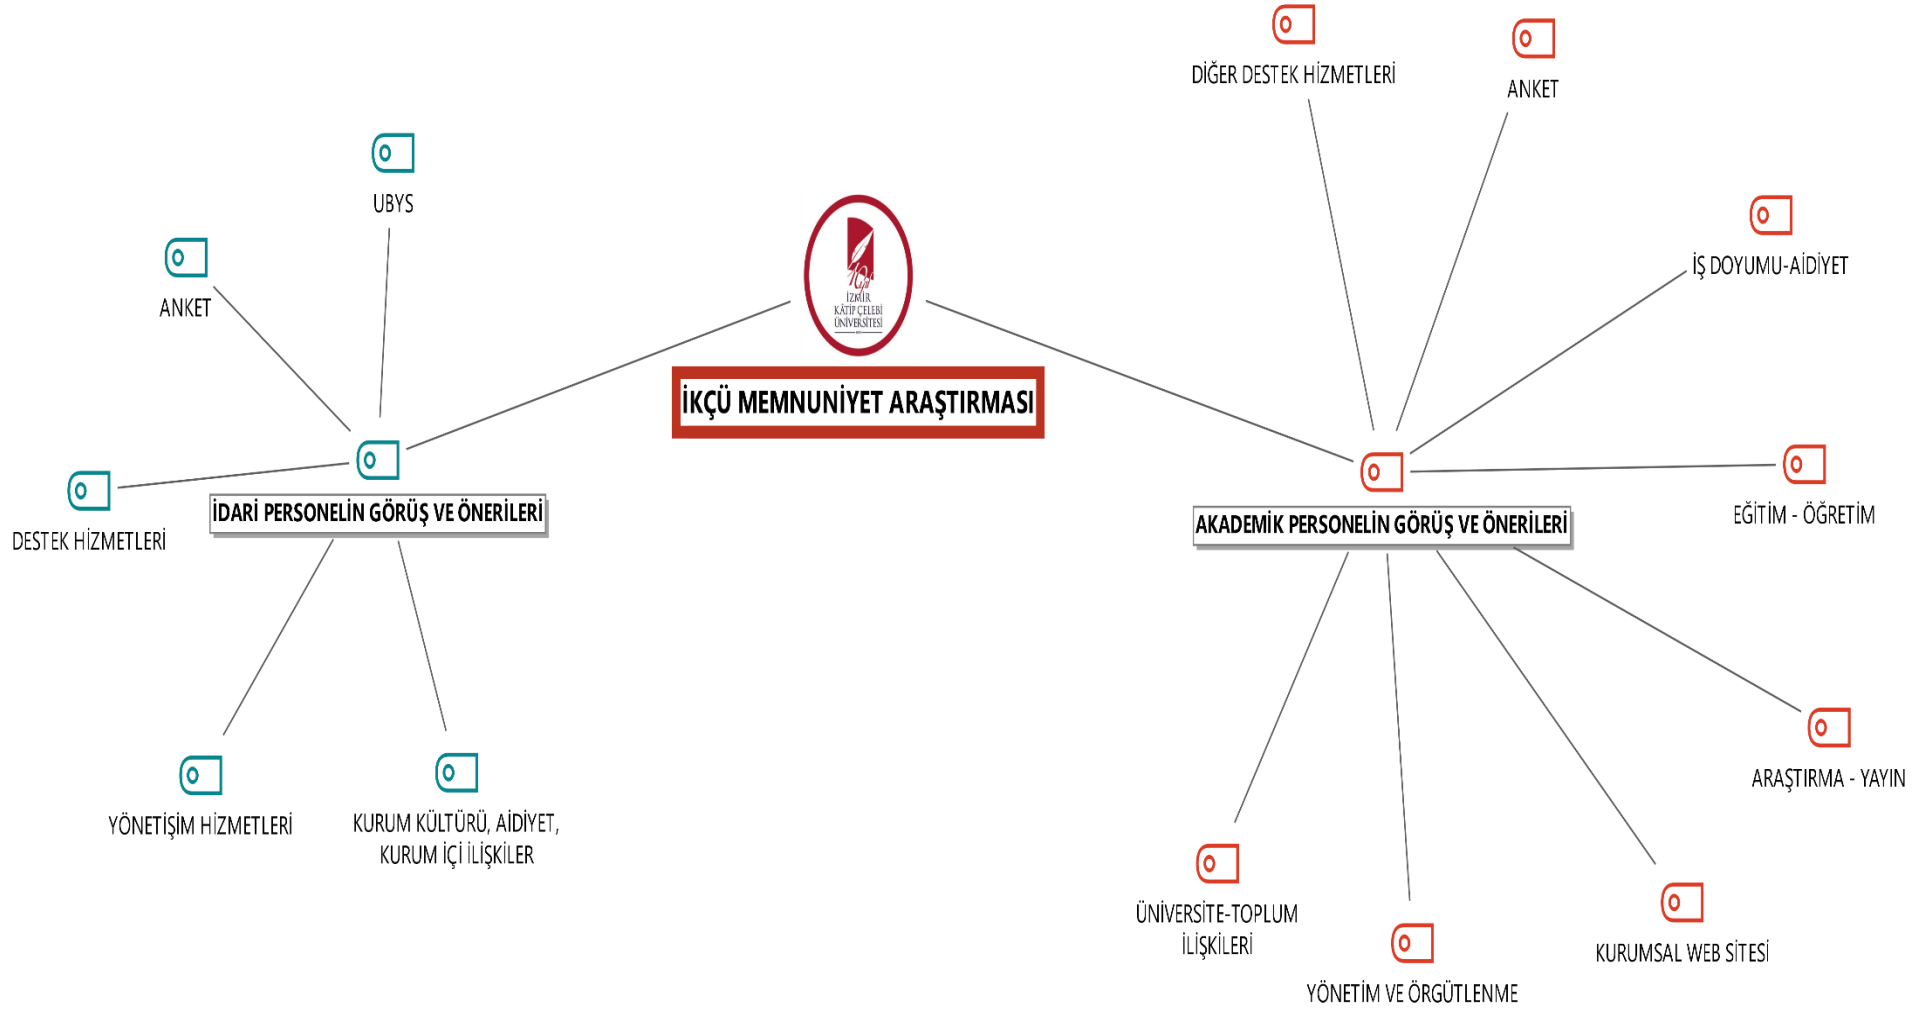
İZMİR KÂTİP ÇELEBİ ÜNİVERSİTESİ

İKÇÜ MEMNUNİYET ARAŞTIRMASI

UBYS

ANKET

DESTEK HİZMETLERİ

İDARİ PERSONELİN GÖRÜŞ VE ÖNERİLERİ

YÖNETİŞİM HİZMETLERİ

KURUM KÜLTÜRÜ, AİDİYET, KURUM İÇİ İLİŞKİLER

DİĞER DESTEK HİZMETLERİ

ANKET

İŞ DOYUMU-AİDİYET

EĞİTİM - ÖĞRETİM

AKADEMİK PERSONELİN GÖRÜŞ VE ÖNERİLERİ

ARAŞTIRMA - YAYIN

KURUMSAL WEB SİTESİ

YÖNETİM VE ÖRGÜTLENME

ÜNİVERSİTE-TOPLUM İLİŞKİLERİ